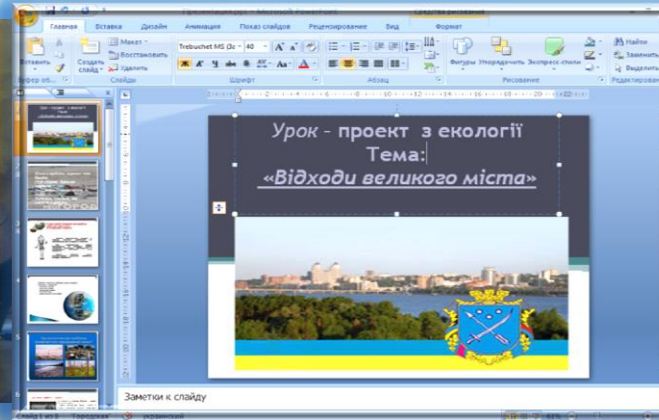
Презентация.pptx - Microsoft PowerPoint
Средства рисования
Главная Вставка Дизайн Анимация Показ слайдов Рецензирование Вид Формат
Вставить Создать слайд Макет Восстановить Удалить
Буфер об... Слайды
Trebuchet MS (Зс 40
Шрифт Абзац
Фигуры Упорядочить Экспресс-стили
Рисование
Найти Заменить Выделить
Редактирование
Урок - проект з екології
Тема:
«Відходи великого міста»
Заметки к слайду
Слайд 1 из 9 Городская украинский